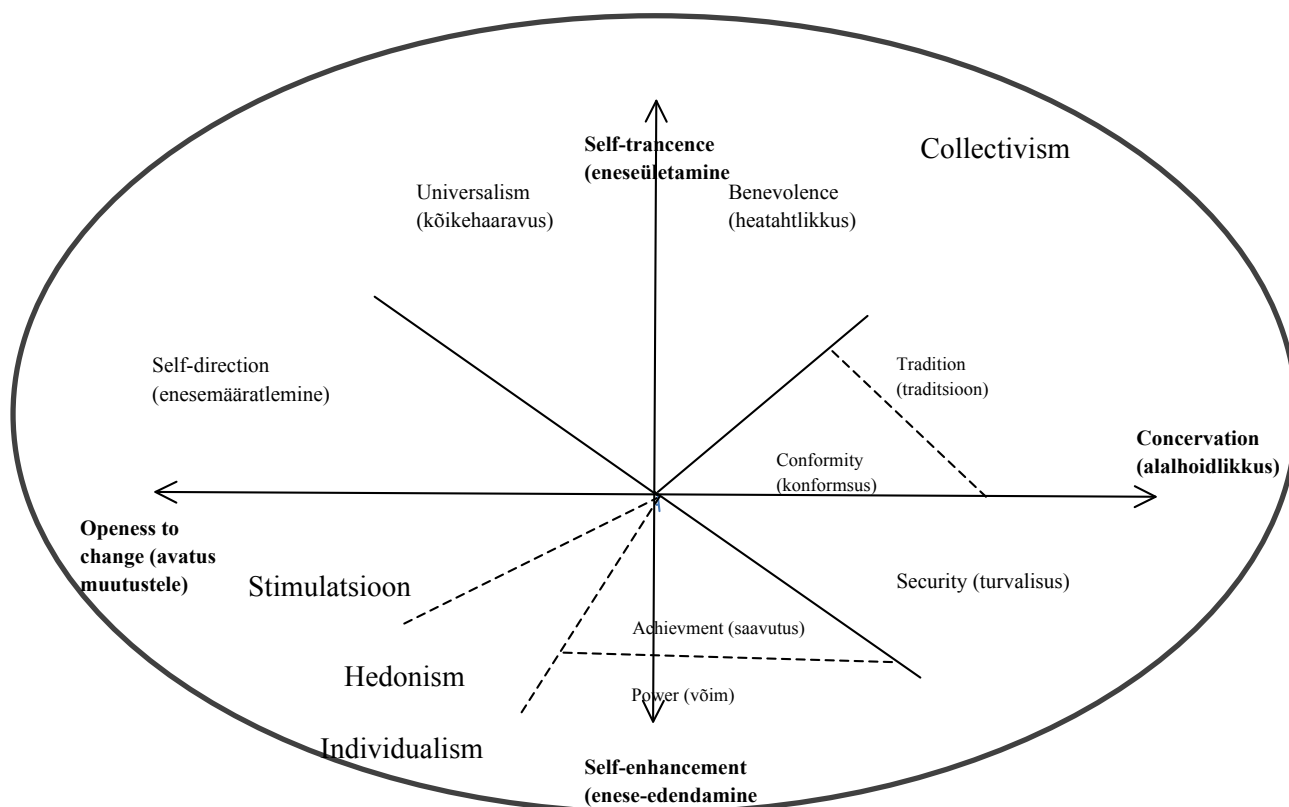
Self-trancence (eneseületamine

Collectivism

Universalism (kõikehaaravus)

Benevolence (heatahtlikkus)

Self-direction (enesemääratlemine)

Tradition (traditsioon)

Concervation (alalhoidlikkus)

Conformity (konformsus)

Openess to change (avatus muutustele)

Stimulatsioon

Security (turvalisus)

Achievment (saavutus)

Hedonism

Power (võim)

Individualism

Self-enhancement (enese-edendamine